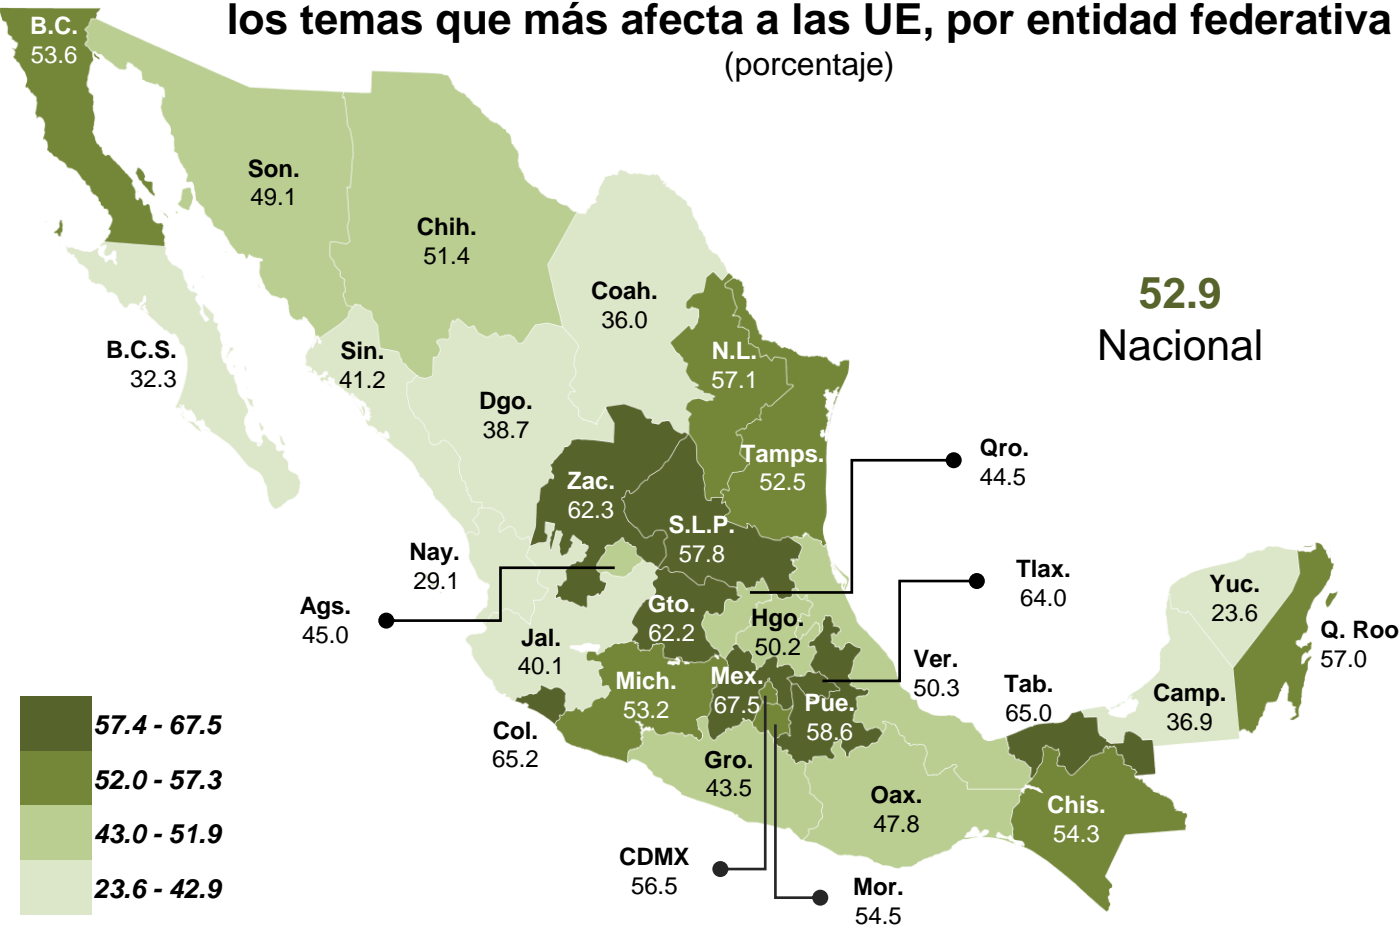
los temas que más afecta a las UE, por entidad federativa
(porcentaje)

52.9
Nacional

B.C.
53.6

Son.
49.1

Chih.
51.4

Coah.
36.0

B.C.S.
32.3

Sin.
41.2

N.L.
57.1

Dgo.
38.7

Tamps.
52.5

Qro.
44.5

Zac.
62.3

S.L.P.
57.8

Nay.
29.1

Tlax.
64.0

Ags.
45.0

Gto.
62.2

Hgo.
50.2

Yuc.
23.6

Q. Roo
57.0

Jal.
40.1

Ver.
50.3

Tab.
65.0

Camp.
36.9

Mich.
53.2

Mex.
67.5

Pue.
58.6

Col.
65.2

Gro.
43.5

Oax.
47.8

Chis.
54.3

CDMX
56.5

Mor.
54.5

57.4 - 67.5
52.0 - 57.3
43.0 - 51.9
23.6 - 42.9